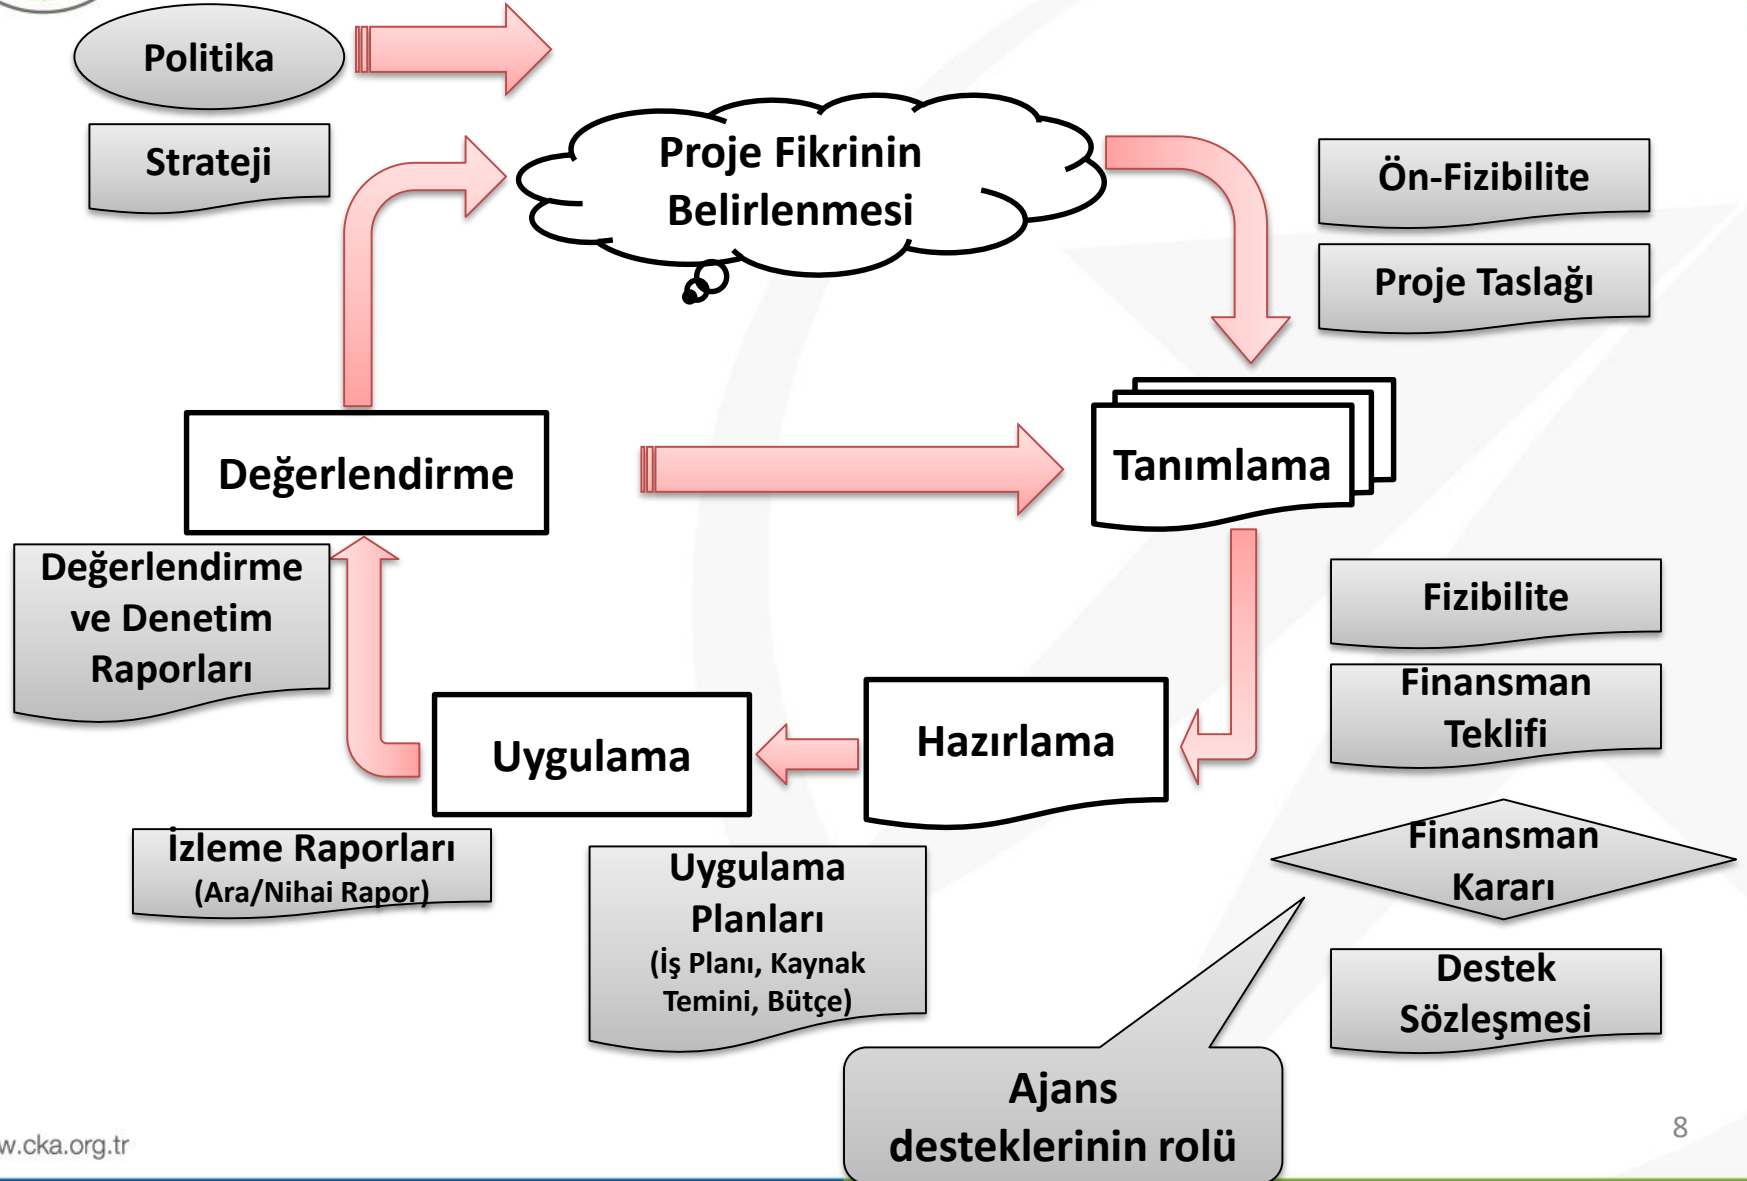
Politika

Strateji

Proje Fikrinin Belirlenmesi

Ön-Fizibilite

Proje Taslağı

Değerlendirme

Tanımlama

Değerlendirme ve Denetim Raporları

Fizibilite

Finansman Teklifi

Uygulama

Hazırlama

İzleme Raporları (Ara/Nihai Rapor)

Uygulama Planları (İş Planı, Kaynak Temini, Bütçe)

Finansman Kararı

Destek Sözleşmesi

Ajans desteklerinin rolü

w.cka.org.tr

8